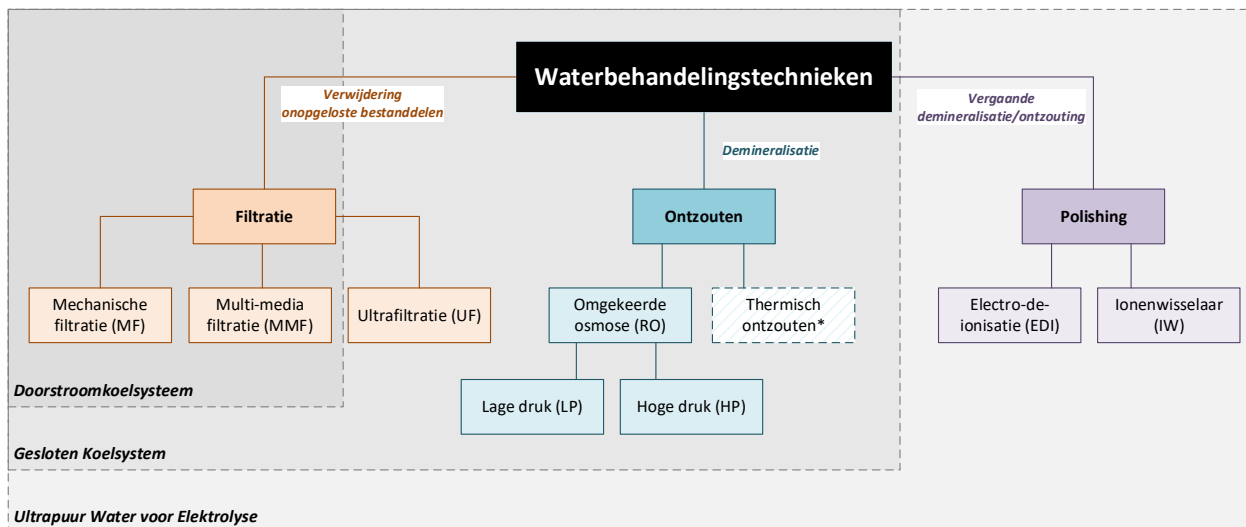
Waterbehandelingstechnieken

Verwijdering onopgeloste bestanddelen

Demineralisatie

Vergaande demineralisatie/ontzouting

Filtratie

Ontzouten

Polishing

Mechanische filtratie (MF)

Multi-media filtratie (MMF)

Ultrafiltratie (UF)

Omgekeerde osmose (RO)

Thermisch ontzouten*

Electro-de-ionisatie (EDI)

Ionenwisselaar (IW)

Lage druk (LP)

Hoge druk (HP)

Doorstroomkoelsysteem

Gesloten Koelsystem

Ultrapuur Water voor Elektrolyse